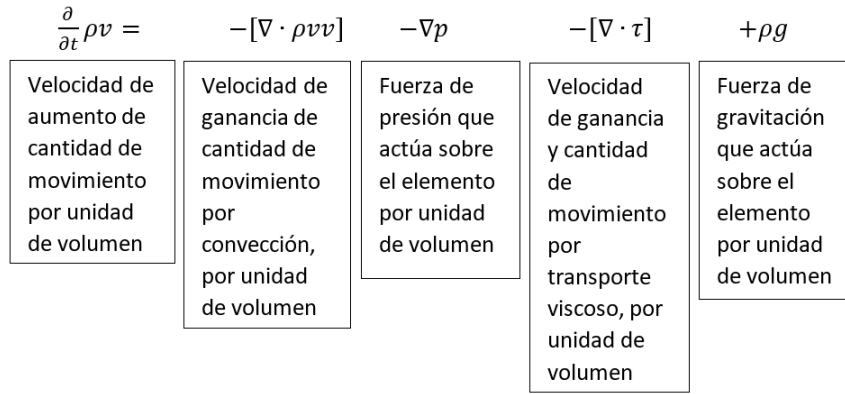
$\frac{\partial}{\partial t}\rho v =$ $-[\nabla \cdot \rho v v]$ $-\nabla p$ $-[\nabla \cdot \tau]$ $+\rho g$

Velocidad de aumento de cantidad de movimiento por unidad de volumen

Velocidad de ganancia de cantidad de movimiento por convección, por unidad de volumen

Fuerza de presión que actúa sobre el elemento por unidad de volumen

Velocidad de ganancia y cantidad de movimiento por transporte viscoso, por unidad de volumen

Fuerza de gravitación que actúa sobre el elemento por unidad de volumen